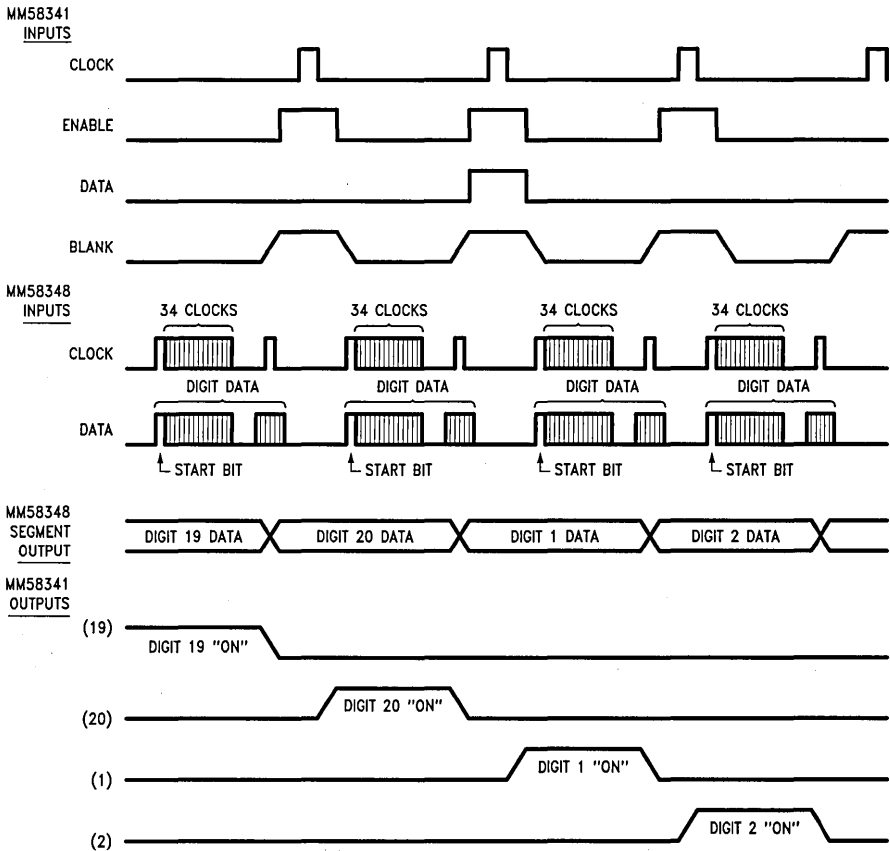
MM58341
INPUTS

CLOCK

ENABLE

DATA

BLANK

MM58348
INPUTS

34 CLOCKS

34 CLOCKS

34 CLOCKS

34 CLOCKS

CLOCK

DIGIT DATA

DIGIT DATA

DIGIT DATA

DIGIT DATA

DATA

START BIT

START BIT

START BIT

START BIT

MM58348
SEGMENT
OUTPUT

DIGIT 19 DATA

DIGIT 20 DATA

DIGIT 1 DATA

DIGIT 2 DATA

MM58341
OUTPUTS

(19)

DIGIT 19 "ON"

DIGIT 20 "ON"

(20)

DIGIT 1 "ON"

(1)

DIGIT 2 "ON"

(2)